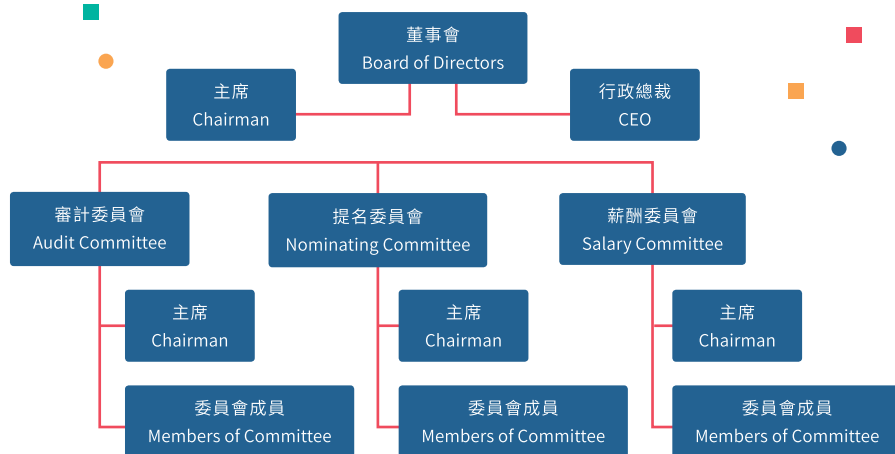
董事會
Board of Directors

主席
Chairman

行政總裁
CEO

審計委員會
Audit Committee

主席
Chairman

委員會成員
Members of Committee

提名委員會
Nominating Committee

主席
Chairman

委員會成員
Members of Committee

薪酬委員會
Salary Committee

主席
Chairman

委員會成員
Members of Committee